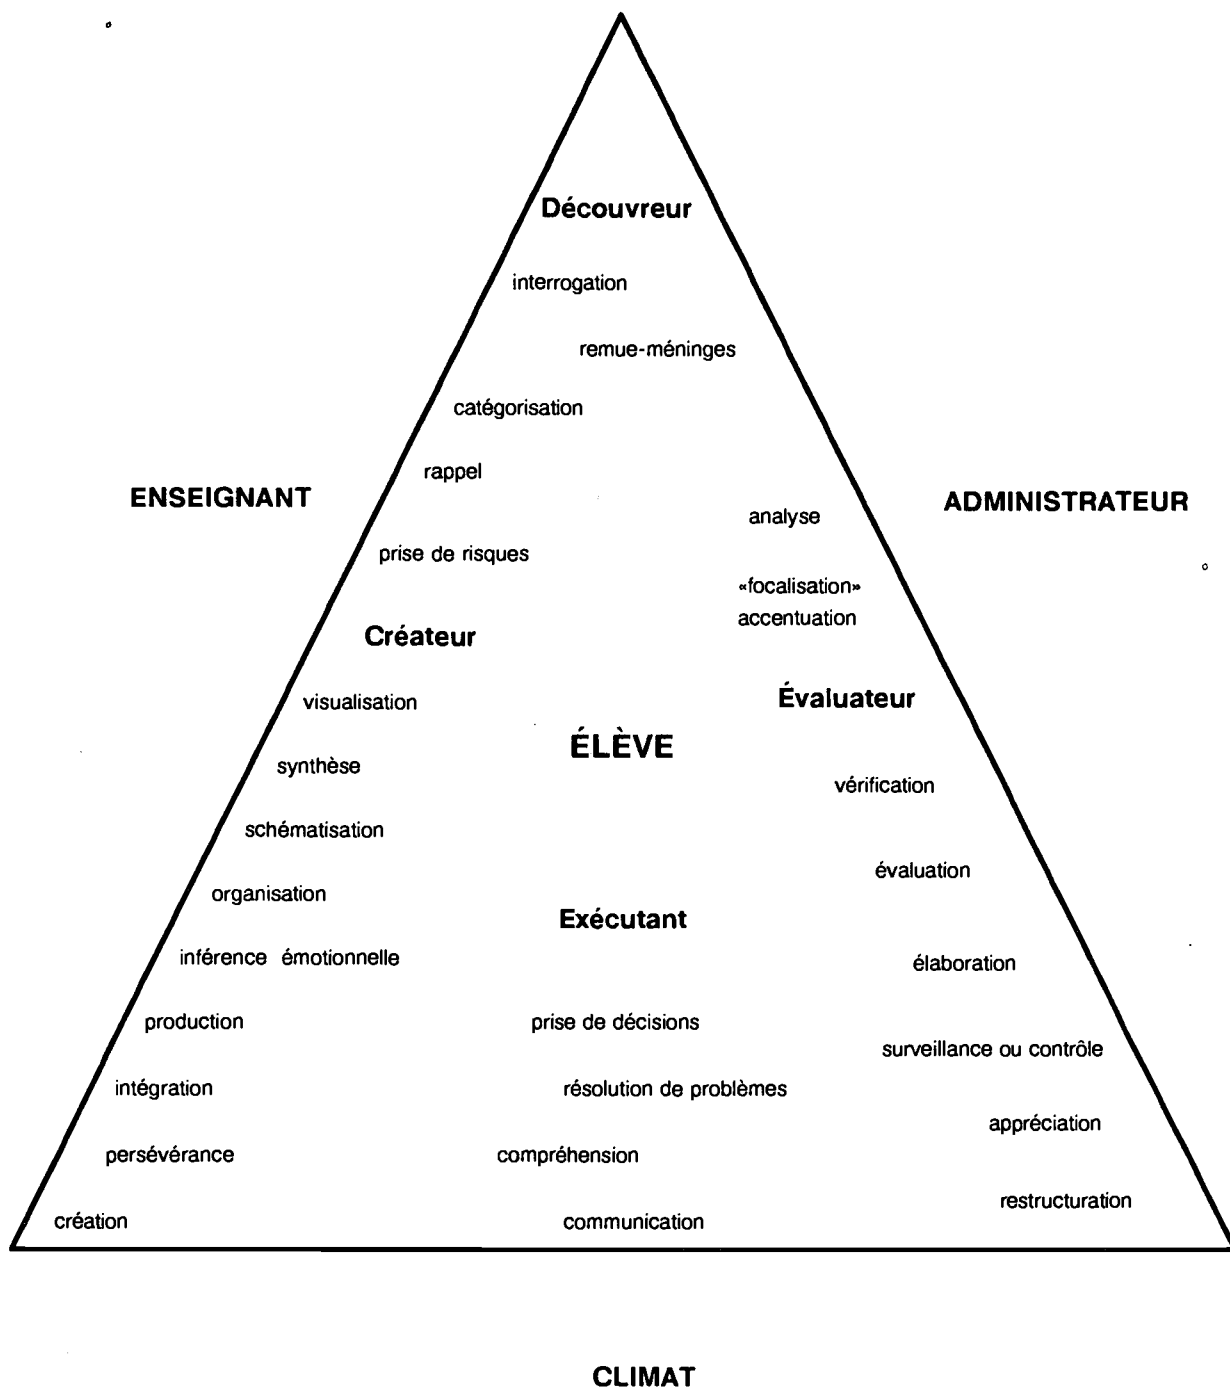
Découvreur

interrogation

remue-méninges

catégorisation

rappel

ENSEIGNANT

ADMINISTRATEUR

analyse

prise de risques

«focalisation»
accentuation

Créateur

Évaluateur

visualisation

ÉLÈVE

synthèse

vérification

schématisation

évaluation

organisation

Exécutant

inférence émotionnelle

élaboration

production

prise de décisions

surveillance ou contrôle

intégration

résolution de problèmes

appréciation

persévérance

compréhension

restructuration

création

communication

CLIMAT